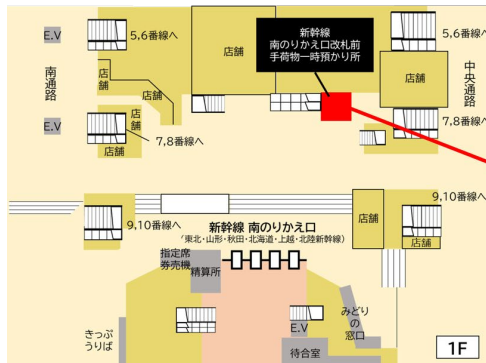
E.V

5,6番線へ

店舗

新幹線
南のりかえ口改札前
手荷物一時預かり所

5,6番線へ

南通路

店舗

店舗

店舗

中央通路

E.V

店舗

7,8番線へ

7,8番線へ

9,10番線へ

9,10番線へ

店舗

新幹線 南のりかえ口
(東北・山形・秋田・北海道・上越・北陸新幹線)

店舗

指定席券売機

精算所

みどりの窓口

きっぷうりば

E.V

待合室

1F